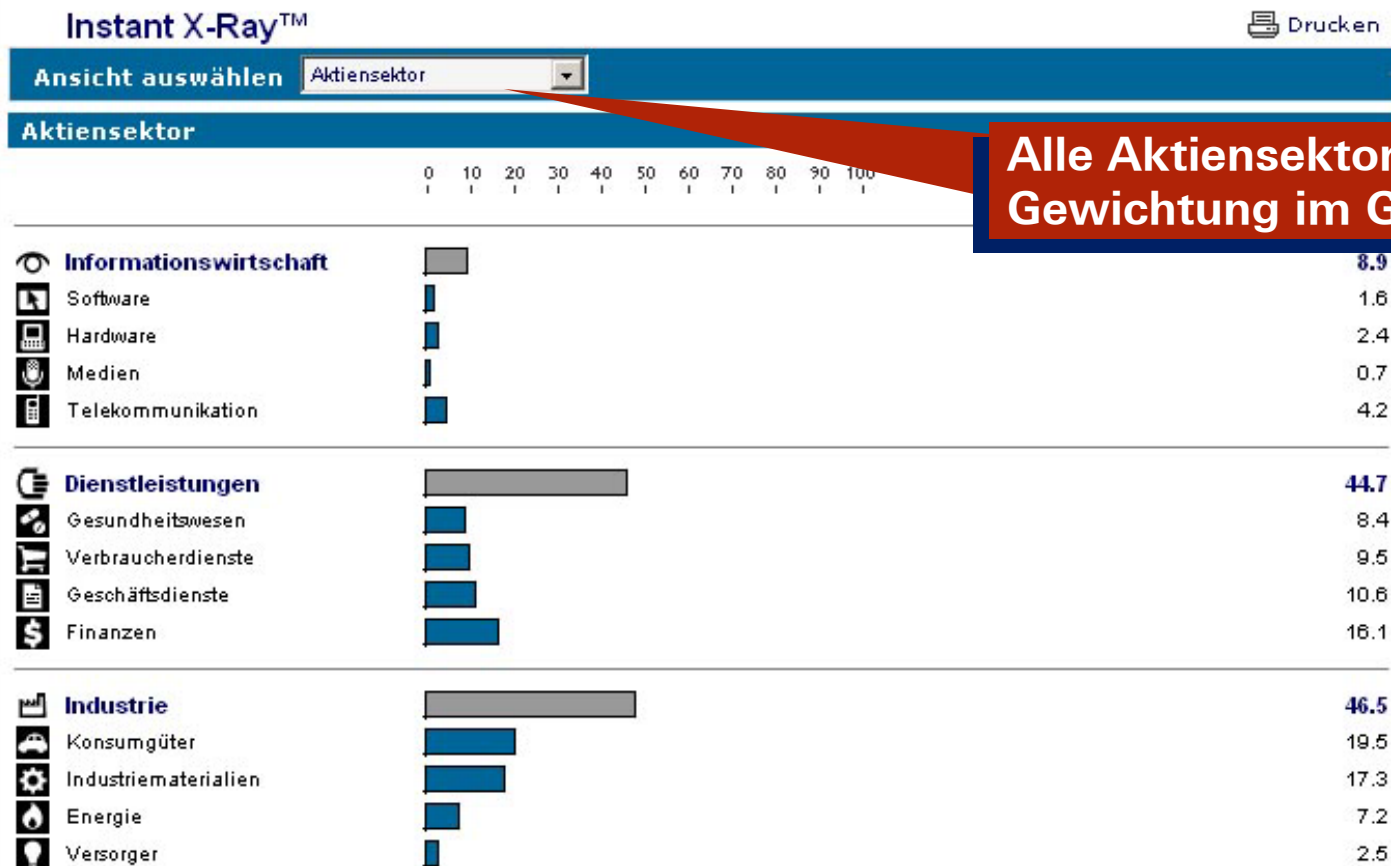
Instant X-Ray™

Drucken

Ansicht auswählen Aktiensektor

Aktiensektor

Alle Aktiensektor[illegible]
Gewichtung im G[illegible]

0 10 20 30 40 50 60 70 80 90 100

| | |
|---|---|
| Informationswirtschaft | 8.9 |
| Software | 1.6 |
| Hardware | 2.4 |
| Medien | 0.7 |
| Telekommunikation | 4.2 |
| Dienstleistungen | 44.7 |
| Gesundheitswesen | 8.4 |
| Verbraucherdienste | 9.5 |
| Geschäftsdienste | 10.6 |
| Finanzen | 16.1 |
| Industrie | 46.5 |
| Konsumgüter | 19.5 |
| Industriematerialien | 17.3 |
| Energie | 7.2 |
| Versorger | 2.5 |